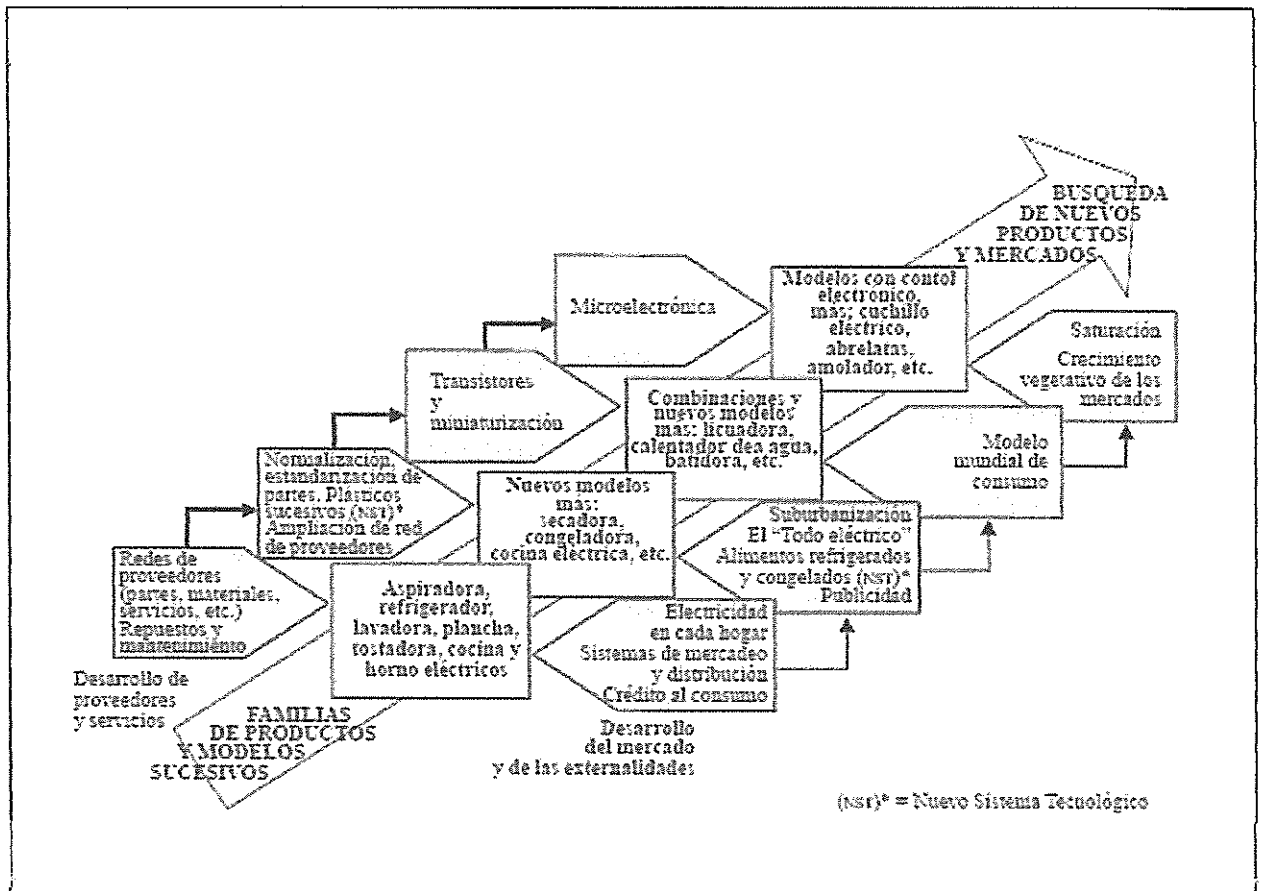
BUSQUEDA DE NUEVOS PRODUCTOS Y MERCADOS

Microelectrónica

Modelos con contol electronico, mas; cuchillo eléctrico, abrelatas, amolador, etc.

Saturación
Crecimiento vegetativo de los mercados

Transistores y miniaturización

Combinaciones y nuevos modelos mas: licuadora, calentador dea agua, batidora, etc.

Modelo mundial de consumo

Normalización, estandarización de partes. Plasticos sucesivos (NST)* Ampliación de red de proveedores

Nuevos modelos mas: secadora, congeladora, cocina electrica, etc.

Suburbanización
El "Todo eléctrico"
Alimentos refrigerados y congelados (NST)*
Publicidad

Redes de proveedores (partes, materiales, servicios, etc.)
Repuestos y mantenimiento

Aspiradora, refrigerador, lavadora, plancha, tostadora, cocina y horno eléctricos

Electricidad en cada hogar
Sistemas de mercadeo y distribución
Crédito al consumo

Desarrollo de proveedores y servicios

FAMILIAS DE PRODUCTOS Y MODELOS SUCESIVOS

Desarrollo del mercado y de las externalidades

(NST)* = Nuevo Sistema Tecnológico